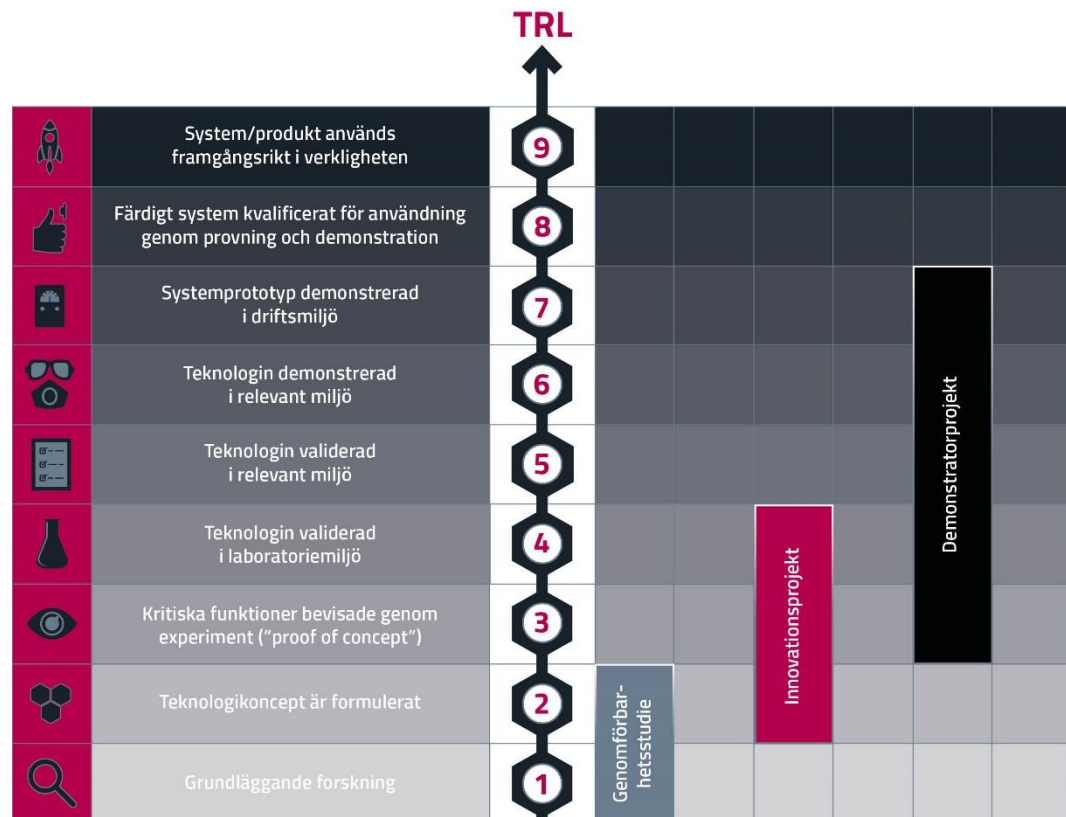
TRL

System/produkt används framgångsrikt i verkligheten
9

Färdigt system kvalificerat för användning genom provning och demonstration
8

Systemprototyp demonstrerad i driftsmiljö
7

Teknologin demonstrerad i relevant miljö
6

Teknologin validerad i relevant miljö
5

Teknologin validerad i laboratoriemiljö
4

Kritiska funktioner bevisade genom experiment ("proof of concept")
3

Teknologikoncept är formulerat
2

Grundläggande forskning
1

Genomförbarhetsstudie

Innovationsprojekt

Demonstratorprojekt